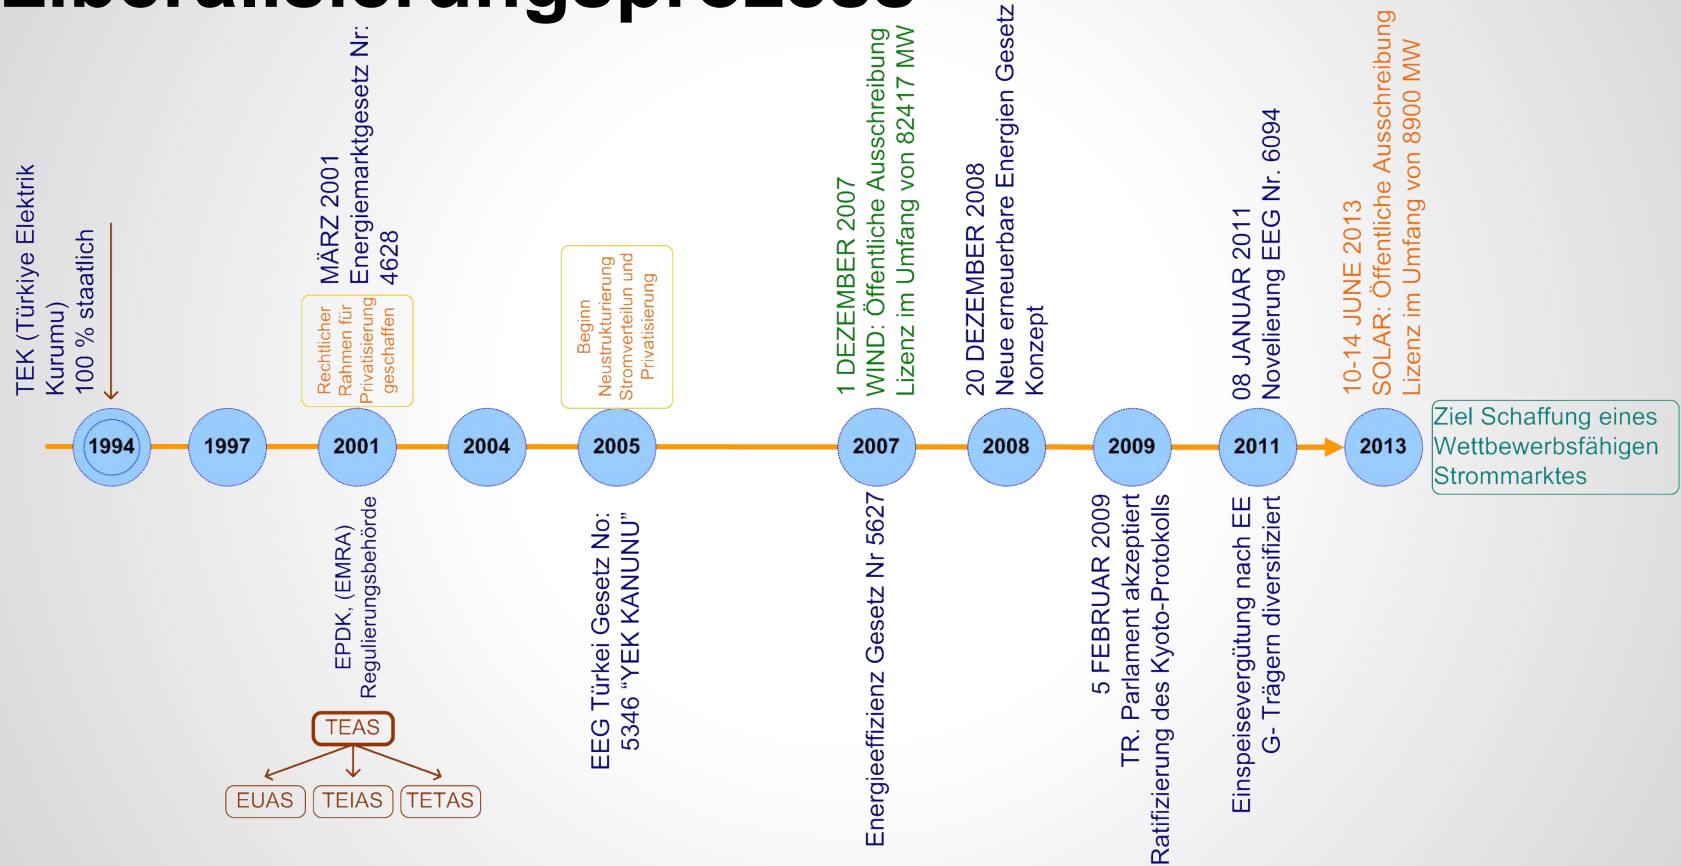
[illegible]

TEK (Türkiye Elektrik Kurumu) 100 % staatlich

1994

1997

MÄRZ 2001 Energiemarktgesetz Nr: 4628

Rechtlicher Rahmen für Privatisierung geschaffen

2001

EPDK, (EMRA) Regulierungsbehörde

TEAS

EUAS

TEIAS

TETAS

2004

Beginn Neustrukturierung Stromverteilun und Privatisierung

2005

EEG Türkei Gesetz No: 5346 "YEK KANUNU"

1 DEZEMBER 2007 WIND: Öffentliche Ausschreibung Lizenz im Umfang von 82417 MW

2007

Energieeffizienz Gesetz Nr 5627

20 DEZEMBER 2008 Neue erneuerbare Energien Gesetz Konzept

2008

2009

5 FEBRUAR 2009 TR. Parlament akzeptiert Ratifizierung des Kyoto-Protokolls

08 JANUAR 2011 Novelierung EEG Nr. 6094

2011

Einspeisevergütung nach EE G- Trägern diversifiziert

10-14 JUNE 2013 SOLAR: Öffentliche Ausschreibung Lizenz im Umfang von 8900 MW

2013

Ziel Schaffung eines Wettbewerbsfähigen Strommarktes